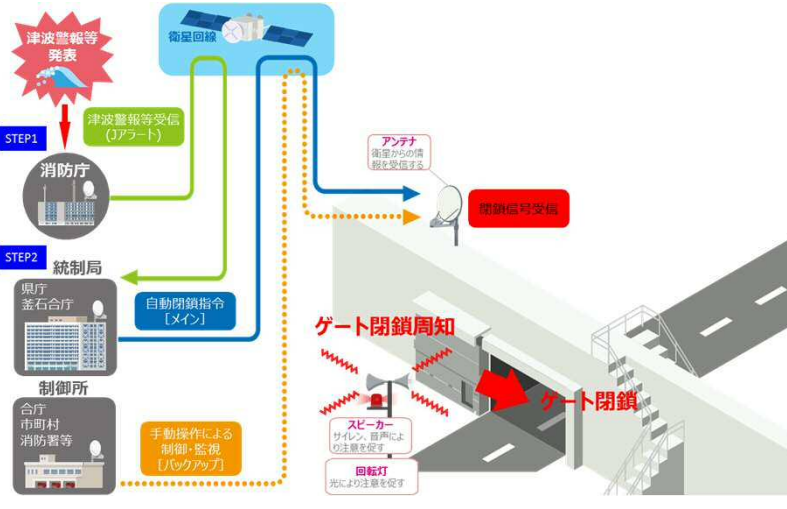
津波警報等発表

衛星回線

STEP1

津波警報等受信
(Jアラート)

消防庁

アンテナ
衛星からの情報を受信する

閉鎖信号受信

STEP2

統制局

県庁
釜石合庁

自動閉鎖指令
[メイン]

ゲート閉鎖周知

制御所

合庁
市町村
消防署等

ゲート閉鎖

スピーカー
サイレン、音声により注意を促す

手動操作による
制御・監視
[バックアップ]

回転灯
光により注意を促す